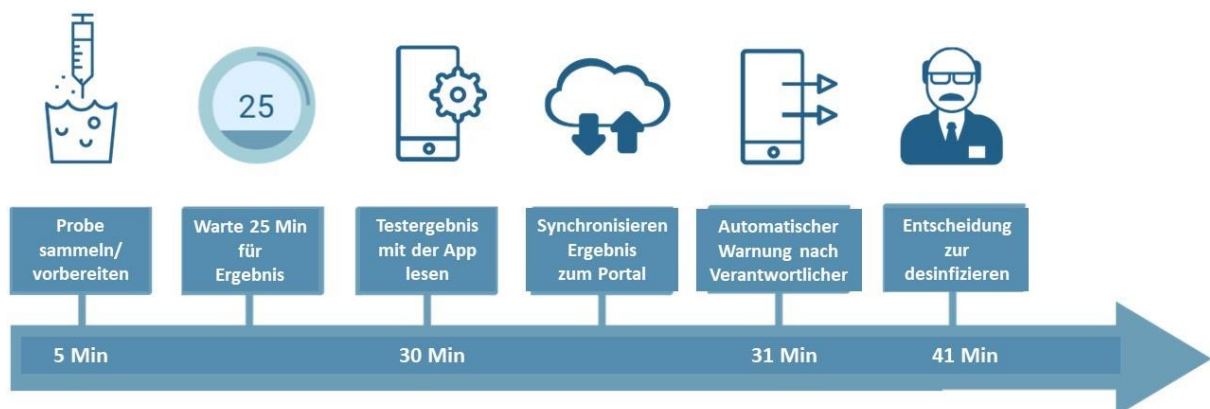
25

Probe sammeln/ vorbereiten

Warte 25 Min für Ergebnis

Testergebnis mit der App lesen

Synchronisieren Ergebnis zum Portal

Automatischer Warnung nach Verantwortlicher

Entscheidung zur desinfizieren

5 Min

30 Min

31 Min

41 Min